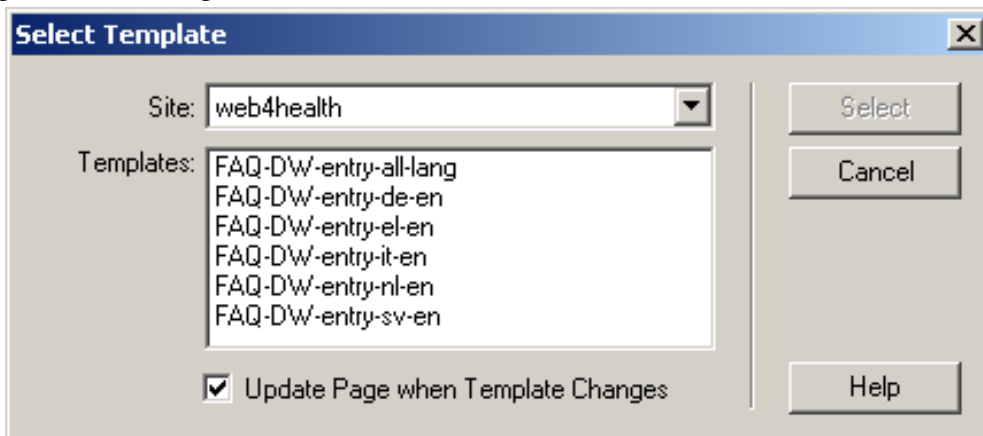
Select Template

Site: web4health

Templates:
FAQ-DW-entry-all-lang
FAQ-DW-entry-de-en
FAQ-DW-entry-el-en
FAQ-DW-entry-it-en
FAQ-DW-entry-nl-en
FAQ-DW-entry-sv-en

Update Page when Template Changes

Select
Cancel
Help